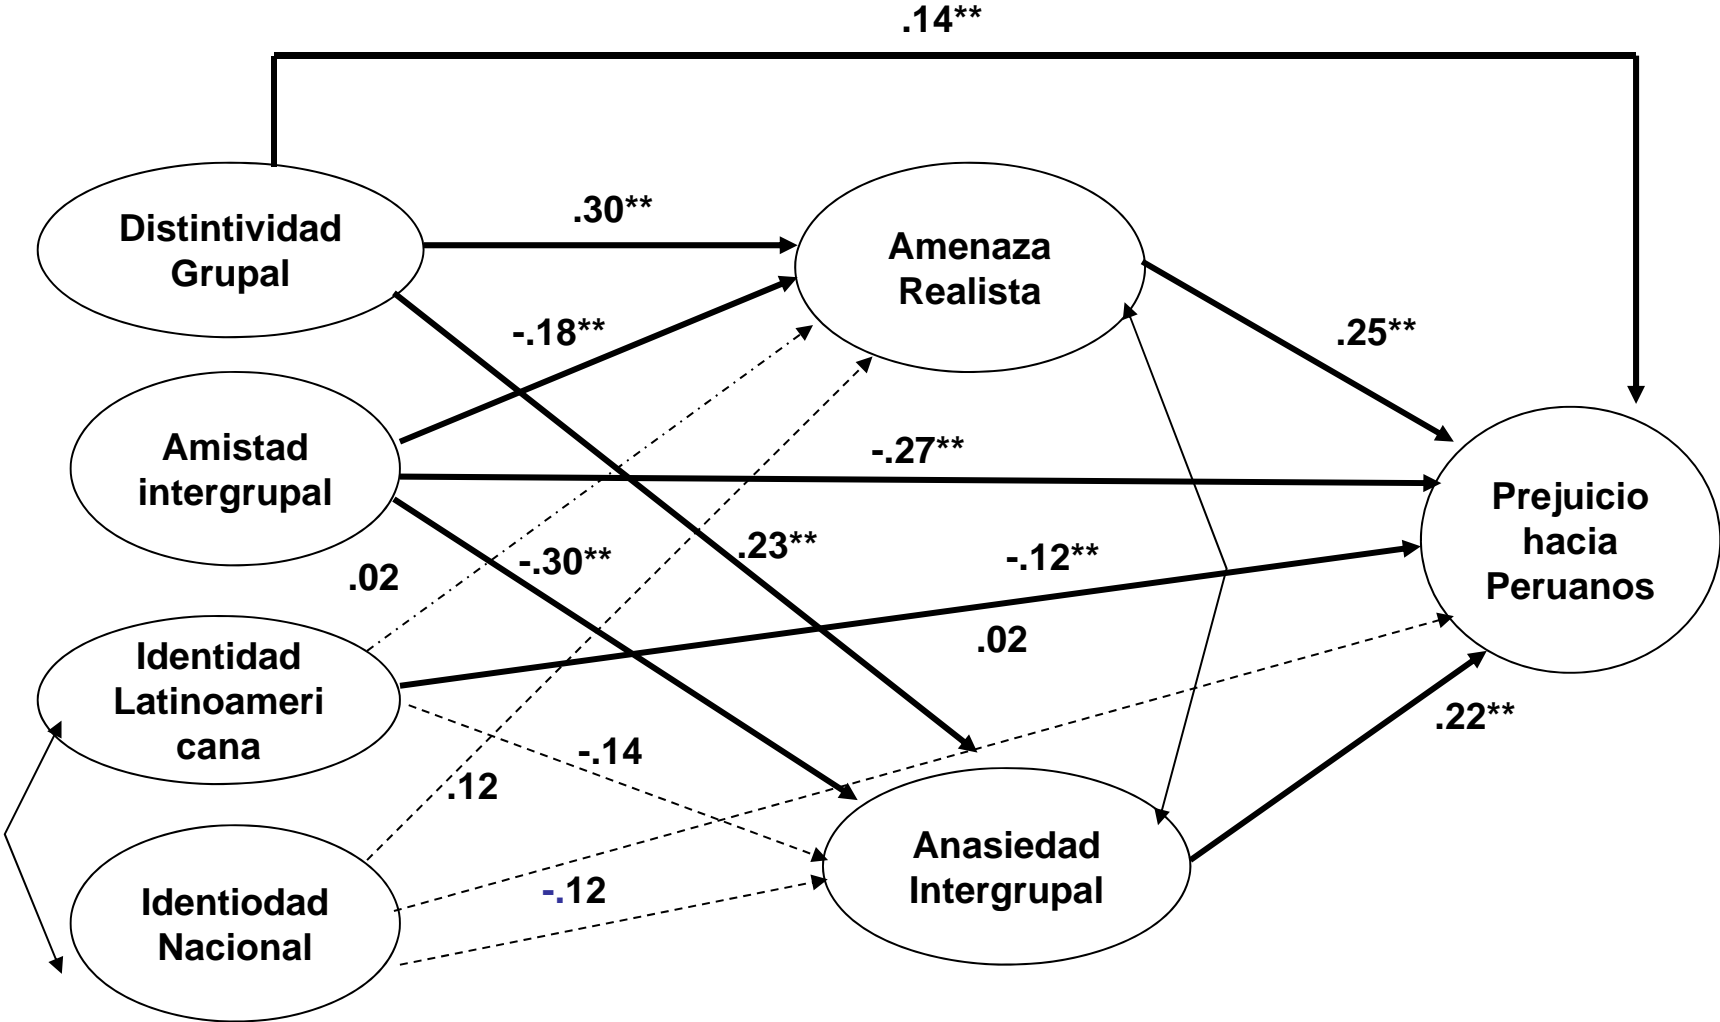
.14**

Distintividad Grupal

.30**

Amenaza Realista

-.18**

.25**

Amistad intergrupal

-.27**

Prejuicio hacia Peruanos

.23**

.02

-.30**

-.12**

Identidad Latinoamericana

.02

.22**

-.14

.12

Anasiedad Intergrupal

Identiodad Nacional

-.12